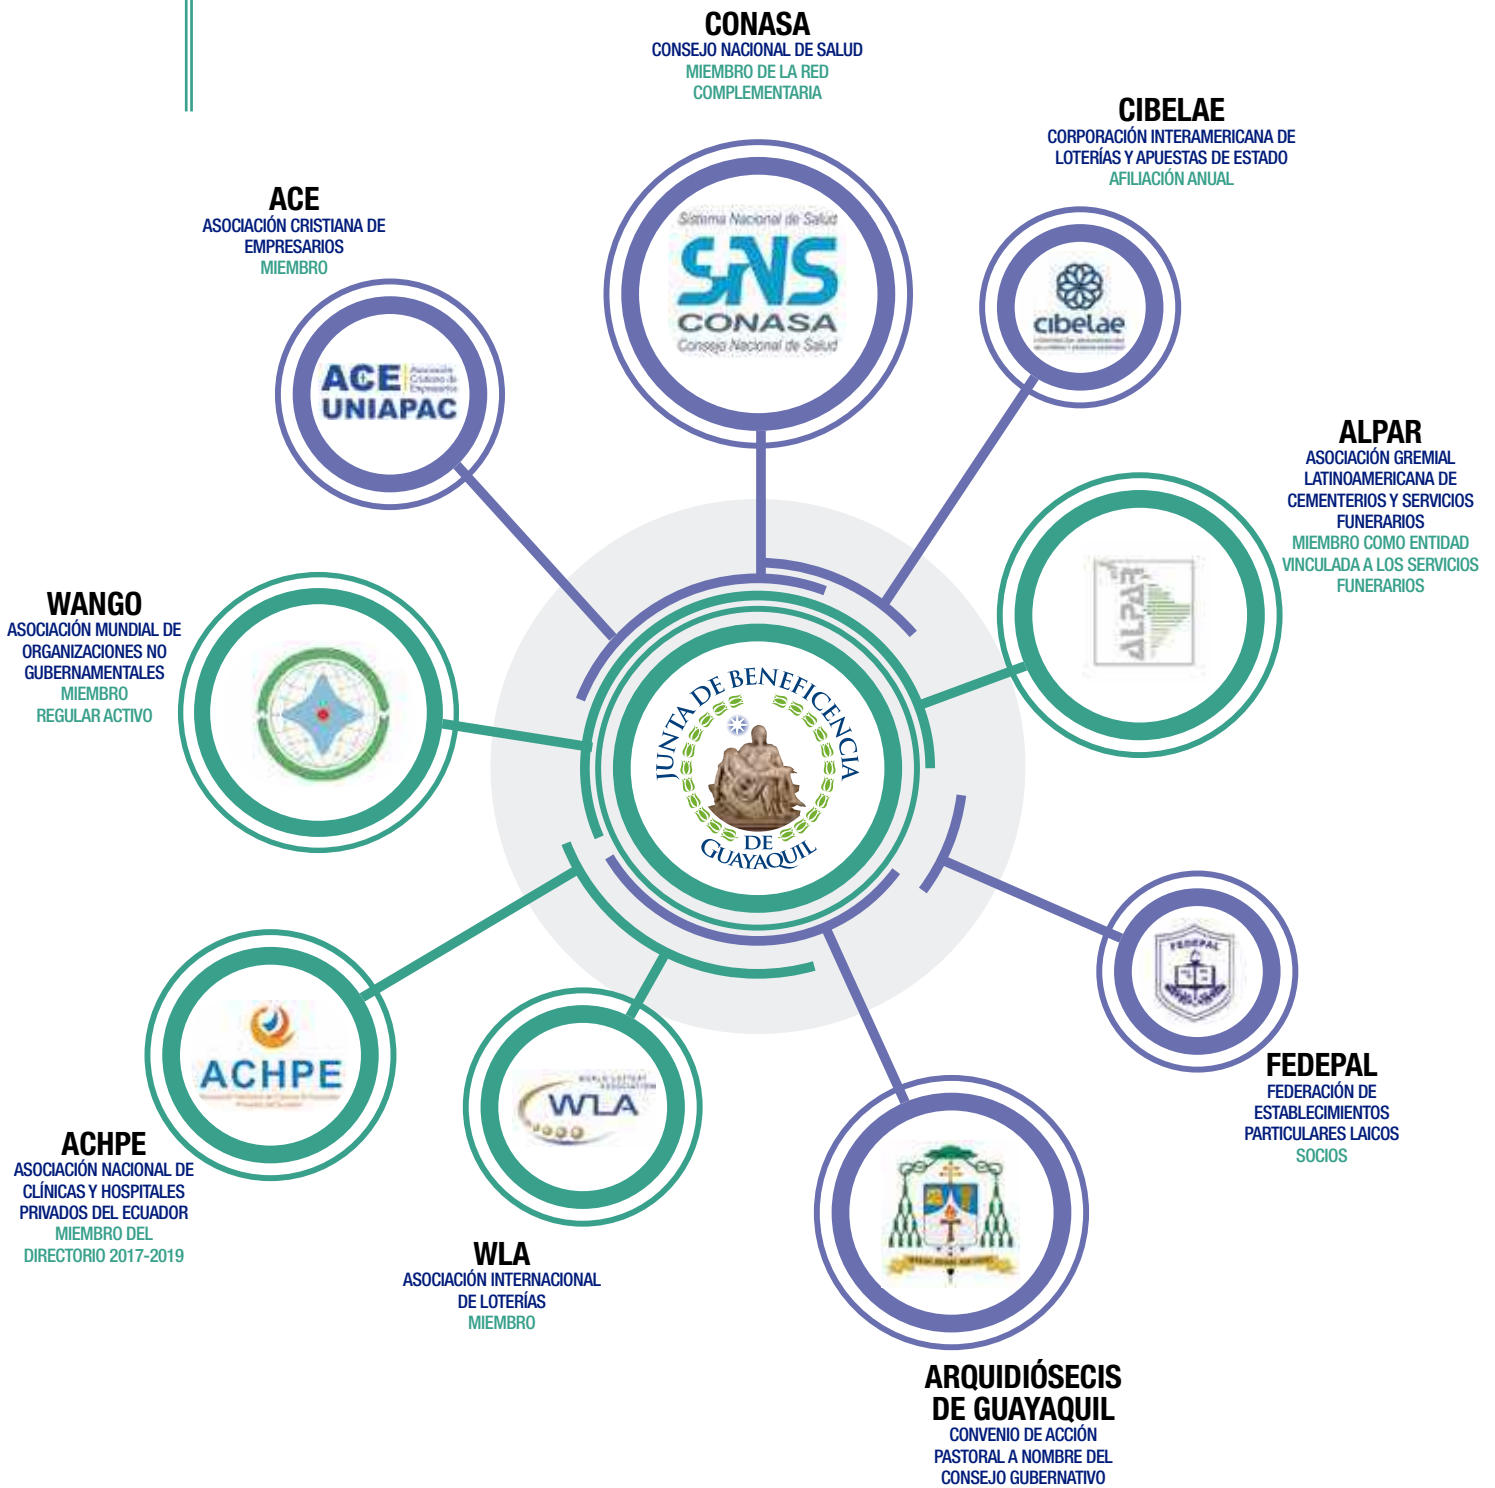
CONASA
CONSEJO NACIONAL DE SALUD
MIEMBRO DE LA RED COMPLEMENTARIA

Sistema Nacional de Salud
SNS
CONASA
Consejo Nacional de Salud

CIBELAE
CORPORACIÓN INTERAMERICANA DE LOTERÍAS Y APUESTAS DE ESTADO
AFILIACIÓN ANUAL

cibelae

ACE
ASOCIACIÓN CRISTIANA DE EMPRESARIOS
MIEMBRO

ACE UNIAPAC

ALPAR
ASOCIACIÓN GREMIAL LATINOAMERICANA DE CEMENTERIOS Y SERVICIOS FUNERARIOS
MIEMBRO COMO ENTIDAD VINCULADA A LOS SERVICIOS FUNERARIOS

ALPAR

WANGO
ASOCIACIÓN MUNDIAL DE ORGANIZACIONES NO GUBERNAMENTALES
MIEMBRO
REGULAR ACTIVO

JUNTA DE BENEFICENCIA DE GUAYAQUIL

FEDEPAL

ACHPE

WLA

ACHPE
ASOCIACIÓN NACIONAL DE CLÍNICAS Y HOSPITALES PRIVADOS DEL ECUADOR
MIEMBRO DEL DIRECTORIO 2017-2019

FEDEPAL
FEDERACIÓN DE ESTABLECIMIENTOS PARTICULARES LAICOS
SOCIOS

WLA
ASOCIACIÓN INTERNACIONAL DE LOTERÍAS
MIEMBRO

ARQUIDIÓSECIS DE GUAYAQUIL
CONVENIO DE ACCIÓN PASTORAL A NOMBRE DEL CONSEJO GUBERNATIVO